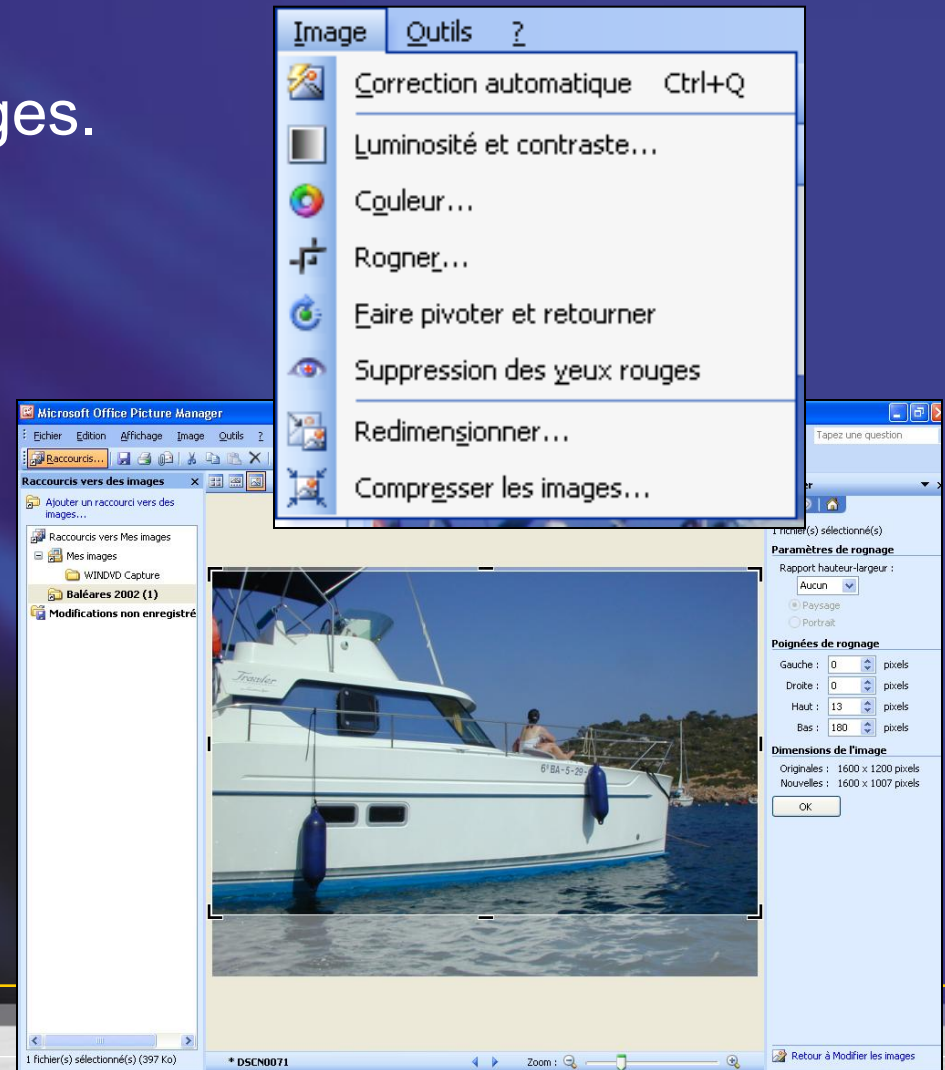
ges.

Image Outils ?

Correction automatique Ctrl+Q

Luminosité et contraste...

Couleur...

Rogner...

Faire pivoter et retourner

Suppression des yeux rouges

Redimensionner...

Compresser les images...

Microsoft Office Picture Manager

Fichier Edition Affichage Image Outils ?

Tapez une question

Raccourcis...

Raccourcis vers des images ×

Ajouter un raccourci vers des images...

Raccourcis vers Mes images

Mes images

WINDVD Capture

Baléares 2002 (1)

Modifications non enregistré

1 fichier(s) sélectionné(s)

Paramètres de rognage

Rapport hauteur-largeur :

Aucun

Paysage

Portrait

Poignées de rognage

Gauche : 0 pixels

Droite : 0 pixels

Haut : 13 pixels

Bas : 180 pixels

Dimensions de l'image

Originales : 1600 x 1200 pixels

Nouvelles : 1600 x 1007 pixels

OK

Trawler

6ᵉBA-5-29-

1 fichier(s) sélectionné(s) (397 Ko)

* DSCN0071

Zoom :

Retour à Modifier les images